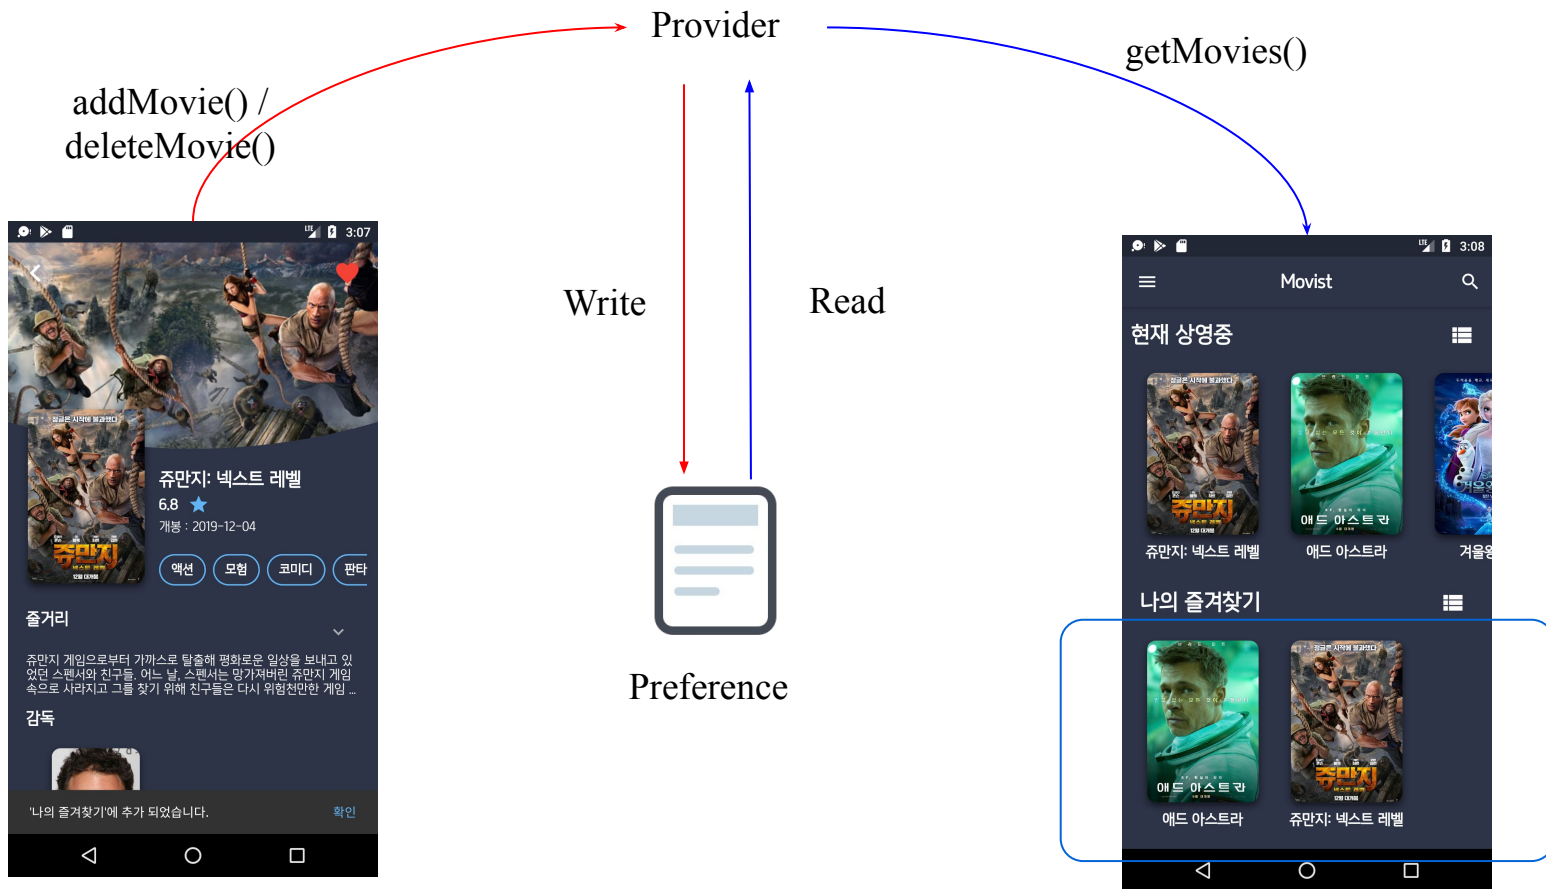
Provider

addMovie() /
deleteMovie()

getMovies()

Write

Read

Preference

3:07

쥬만지: 넥스트 레벨
6.8
개봉 : 2019-12-04

액션 모험 코미디 판타

줄거리

쥬만지 게임으로부터 가까스로 탈출해 평화로운 일상을 보내고 있었던 스펜서와 친구들. 어느 날, 스펜서는 망가져버린 쥬만지 게임 속으로 사라지고 그를 찾기 위해 친구들은 다시 위험천만한 게임 ...

감독

'나의 즐겨찾기'에 추가 되었습니다. 확인

3:08

Movist

현재 상영중

쥬만지: 넥스트 레벨
애드 아스트라
겨울왕

나의 즐겨찾기

애드 아스트라
쥬만지: 넥스트 레벨